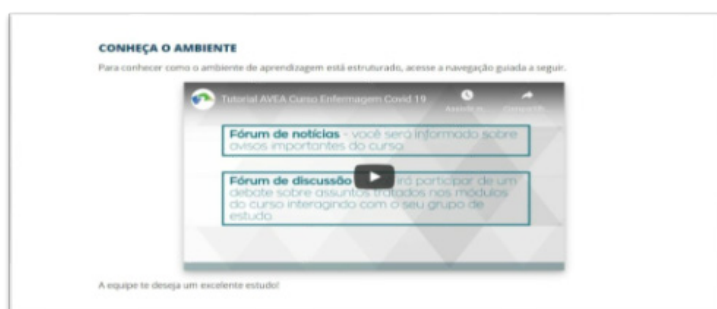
CONHEÇA O AMBIENTE

Para conhecer como o ambiente de aprendizagem está estruturado, acesse a navegação guiada a seguir.

Tutorial AVEA Curso Enfermagem Covid 19

Assistir m... Compartilh...

Fórum de notícias - você será informado sobre avisos importantes do curso.

Fórum de discussão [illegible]rá participar de um debate sobre assuntos tratados nos módulos do curso interagindo com o seu grupo de estudo.

A equipe te deseja um excelente estudo!